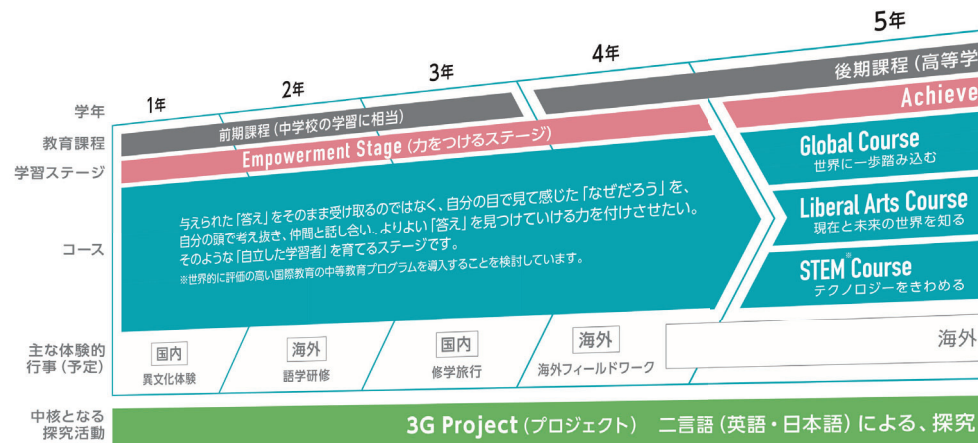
学年

教育課程

学習ステージ

コース

主な体験的行事（予定）

中核となる探究活動

1年

2年

3年

4年

5年

前期課程（中学校の学習に相当）

後期課程（高等学

Empowerment Stage（力をつけるステージ）

Achieve

与えられた「答え」をそのまま受け取るのではなく、自分の目で見て感じた「なぜだろう」を、自分の頭で考え抜き、仲間と話し合い、よりよい「答え」を見つけていける力を付けさせたい。そのような「自立した学習者」を育てるステージです。

※世界的に評価の高い国際教育の中等教育プログラムを導入することを検討しています。

Global Course
世界に一歩踏み込む

Liberal Arts Course
現在と未来の世界を知る

STEM Course
テクノロジーをきわめる

国内
異文化体験

海外
語学研修

国内
修学旅行

海外
海外フィールドワーク

海外

3G Project（プロジェクト） 二言語（英語・日本語）による、探究